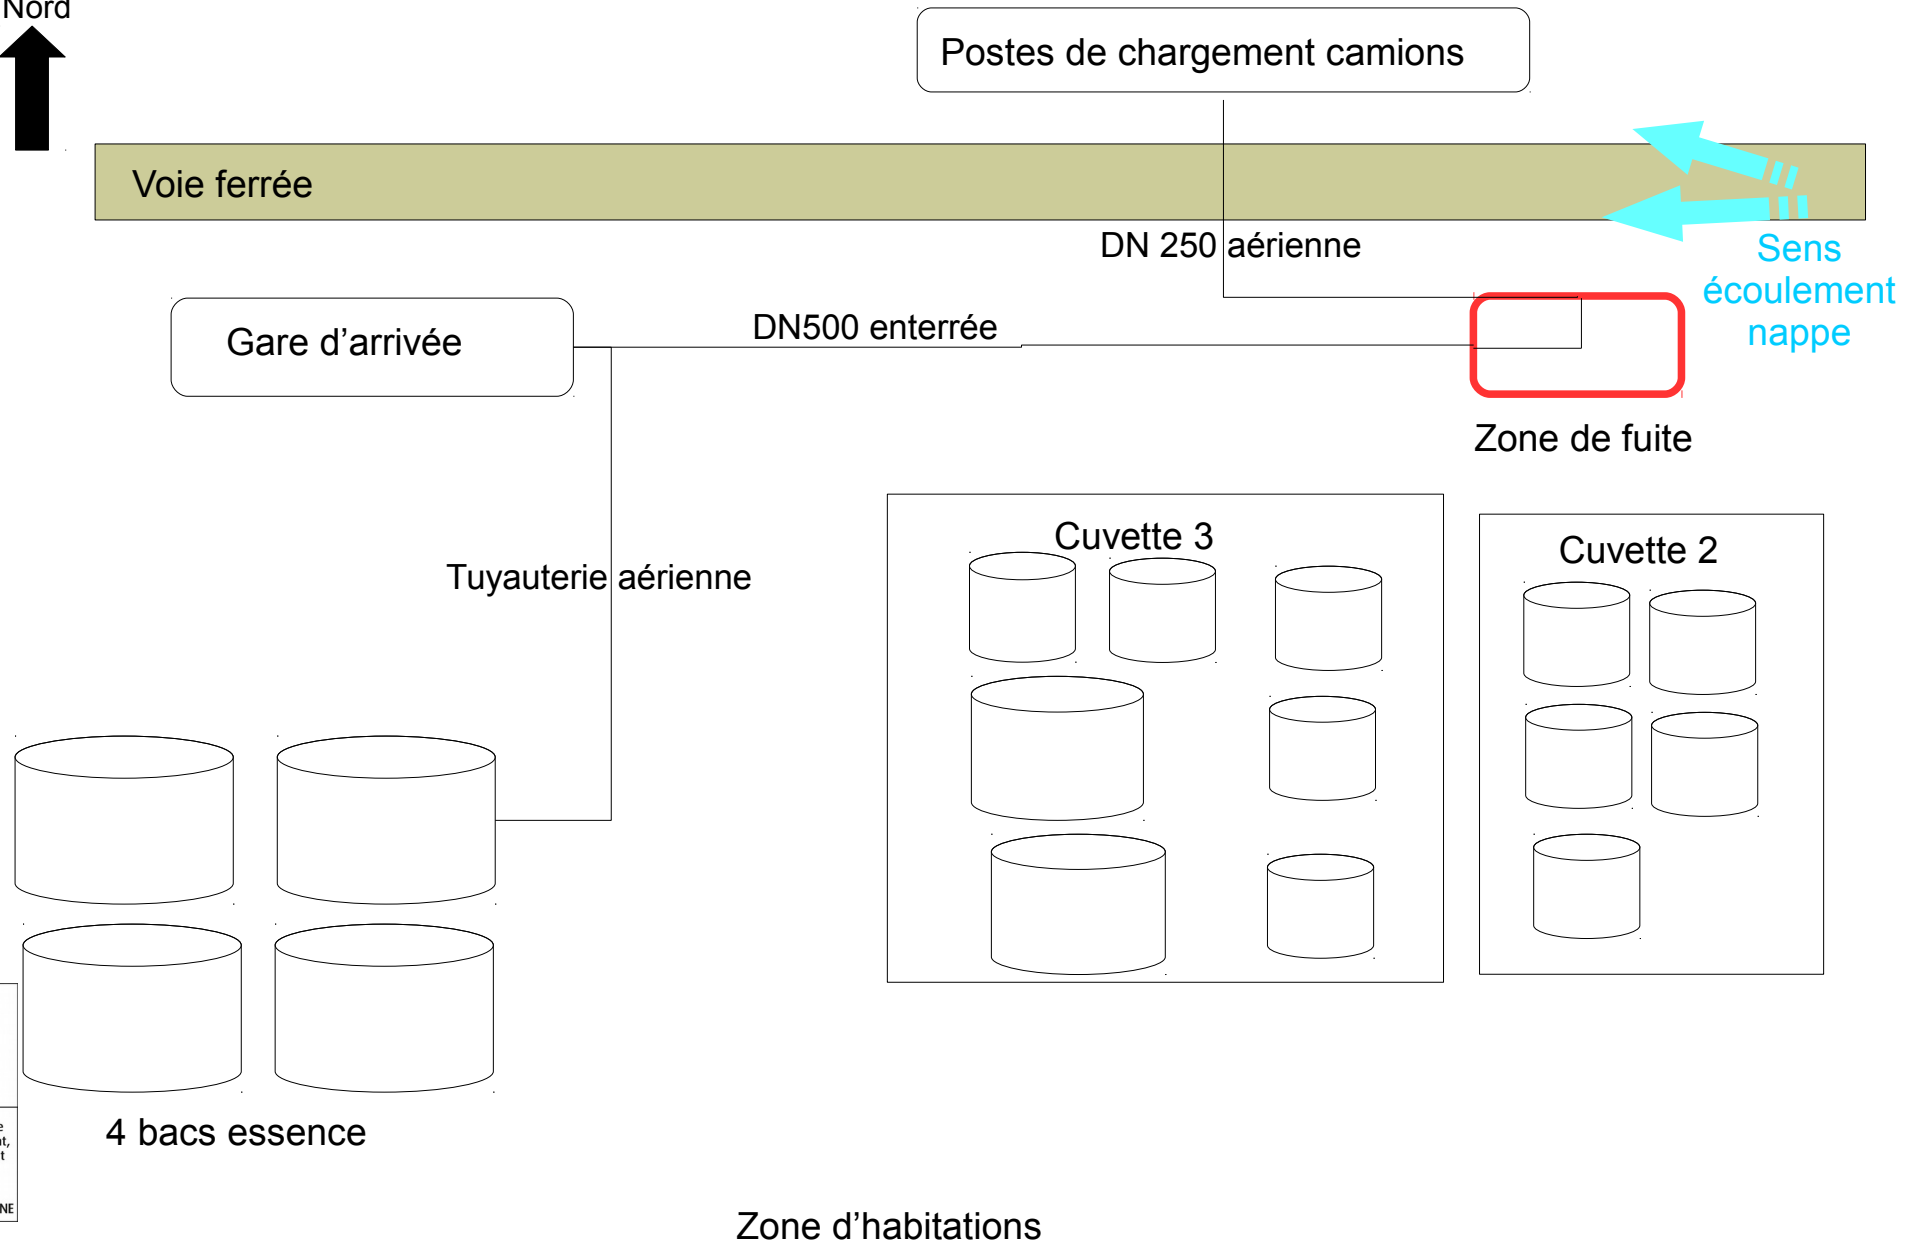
Nord

Postes de chargement camions

Voie ferrée

DN 250 aérienne

Sens écoulement nappe

Gare d’arrivée

DN500 enterrée

Zone de fuite

Cuvette 3

Cuvette 2

Tuyauterie aérienne

4 bacs essence

Zone d’habitations